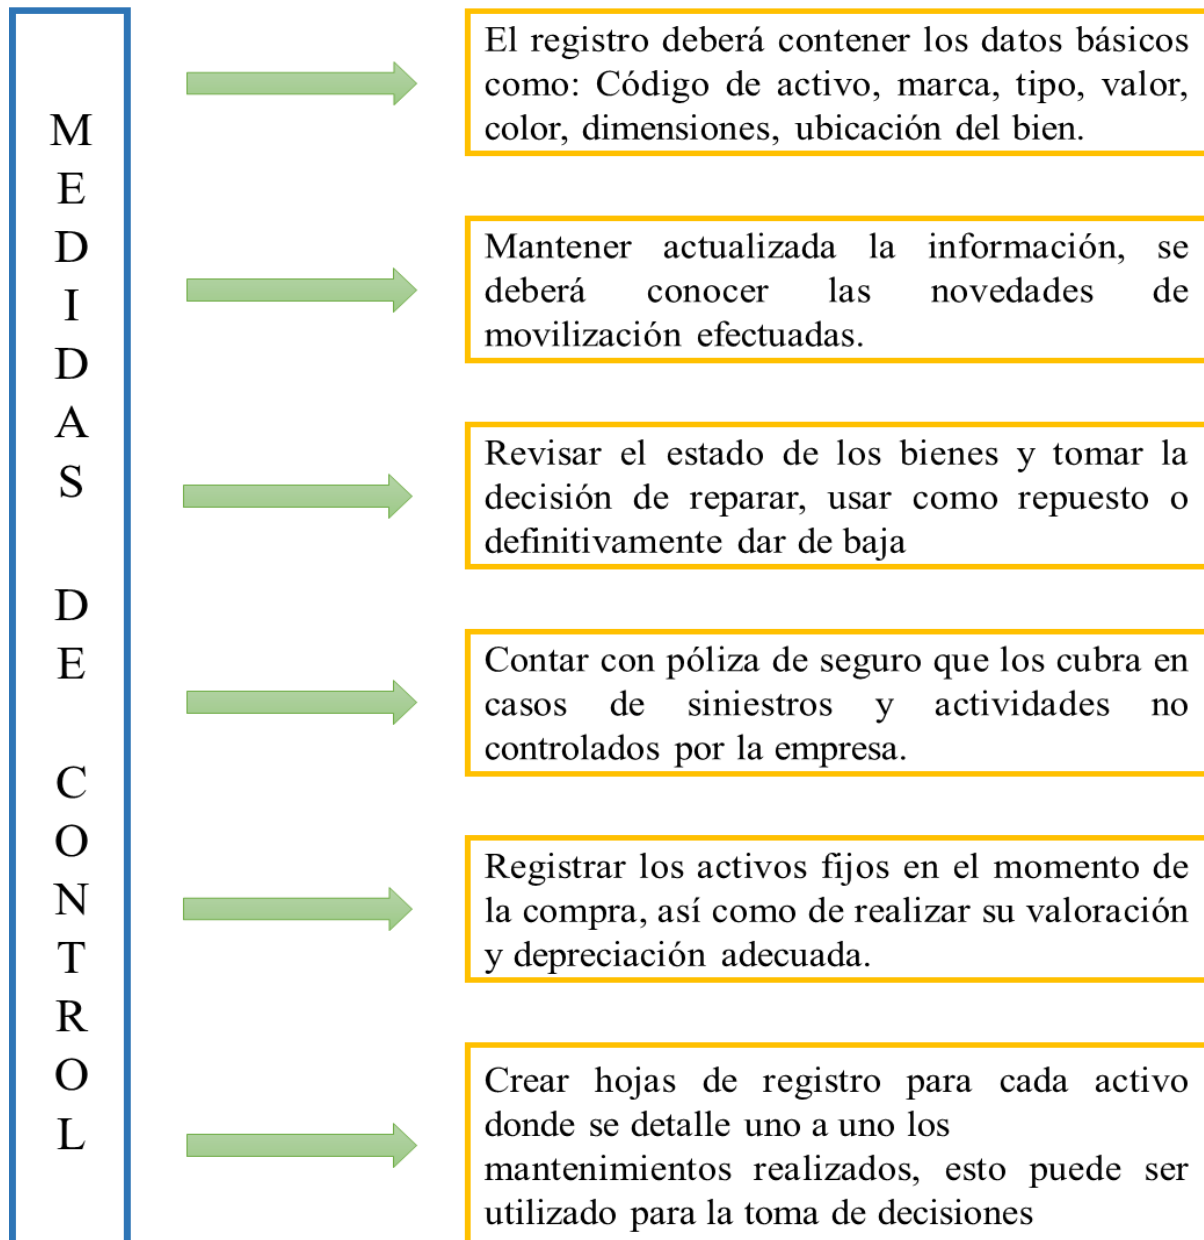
MEDIDAS DE CONTROL

El registro deberá contener los datos básicos como: Código de activo, marca, tipo, valor, color, dimensiones, ubicación del bien.

Mantener actualizada la información, se deberá conocer las novedades de movilización efectuadas.

Revisar el estado de los bienes y tomar la decisión de reparar, usar como repuesto o definitivamente dar de baja

Contar con póliza de seguro que los cubra en casos de siniestros y actividades no controlados por la empresa.

Registrar los activos fijos en el momento de la compra, así como de realizar su valoración y depreciación adecuada.

Crear hojas de registro para cada activo donde se detalle uno a uno los mantenimientos realizados, esto puede ser utilizado para la toma de decisiones